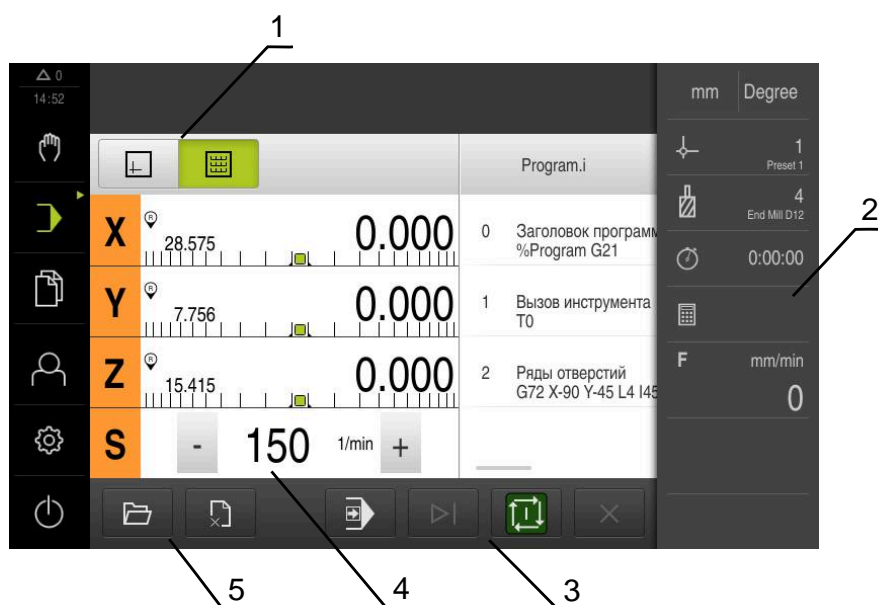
1
2
△ 0
14:52
mm
Degree
Program.i
1
Preset 1
4
End Mill D12
0:00:00
F
mm/min
0
X
28.575
0.000
Y
7.756
0.000
Z
15.415
0.000
S
-
150
1/min
+
0
Заголовок программ
%Program G21
1
Вызов инструмента
T0
2
Ряды отверстий
G72 X-90 Y-45 L4 I45
5
4
3